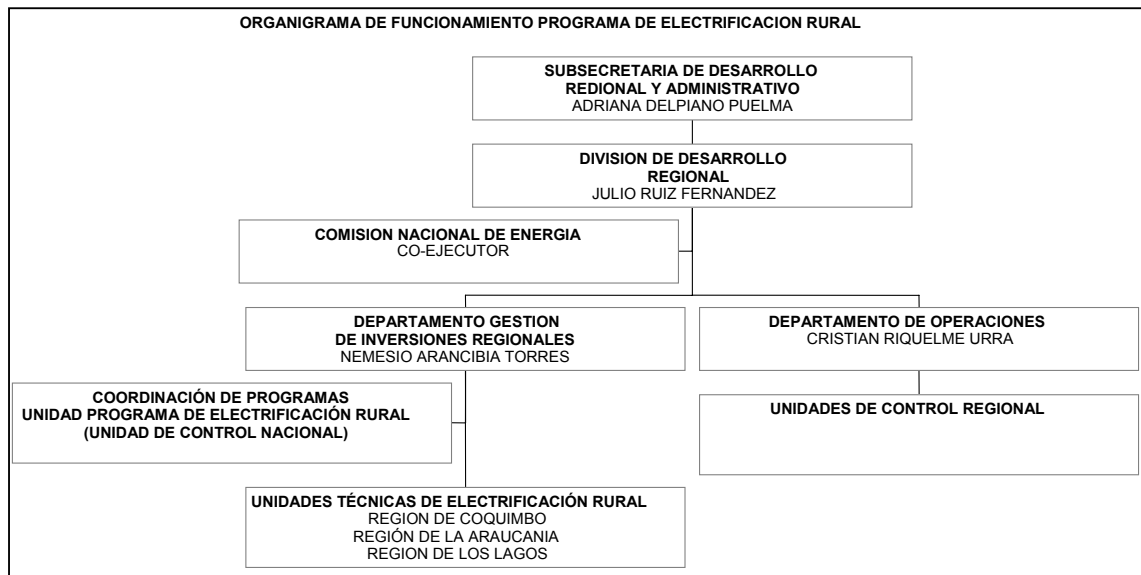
ORGANIGRAMA DE FUNCIONAMIENTO PROGRAMA DE ELECTRIFICACION RURAL

SUBSECRETARIA DE DESARROLLO REDIONAL Y ADMINISTRATIVO
ADRIANA DELPIANO PUELMA

DIVISION DE DESARROLLO REGIONAL
JULIO RUIZ FERNANDEZ

COMISION NACIONAL DE ENERGIA
CO-EJECUTOR

DEPARTAMENTO GESTION DE INVERSIONES REGIONALES
NEMESIO ARANCIBIA TORRES

DEPARTAMENTO DE OPERACIONES
CRISTIAN RIQUELME URRA

COORDINACIÓN DE PROGRAMAS
UNIDAD PROGRAMA DE ELECTRIFICACIÓN RURAL
(UNIDAD DE CONTROL NACIONAL)

UNIDADES DE CONTROL REGIONAL

UNIDADES TÉCNICAS DE ELECTRIFICACIÓN RURAL
REGION DE COQUIMBO
REGIÓN DE LA ARAUCANIA
REGION DE LOS LAGOS